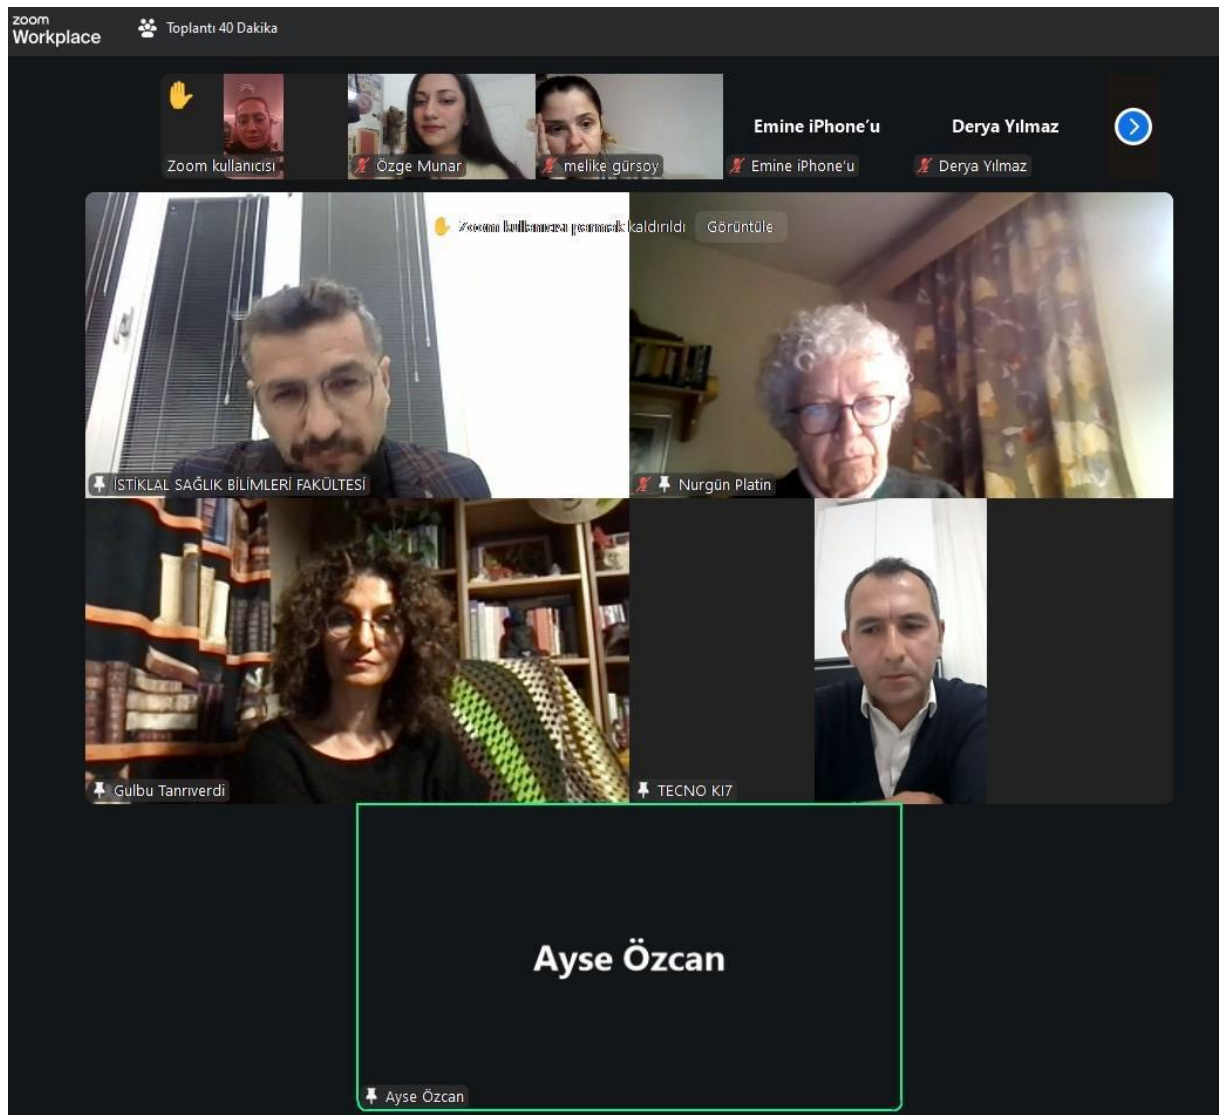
zoom Workplace

Toplantı 40 Dakika

Zoom kullanıcısı

Özge Munar

melike gürsoy

Emine iPhone'u

Emine iPhone'u

Derya Yılmaz

Derya Yılmaz

Zoom kullanıcısı parmak kaldırıldı Görüntüle

İSTİKLAL SAĞLIK BİLİMLERİ FAKÜLTESİ

Nurgün Platin

Gulbu Tanrıverdi

TECNO KI7

Ayse Özcan

Ayse Özcan